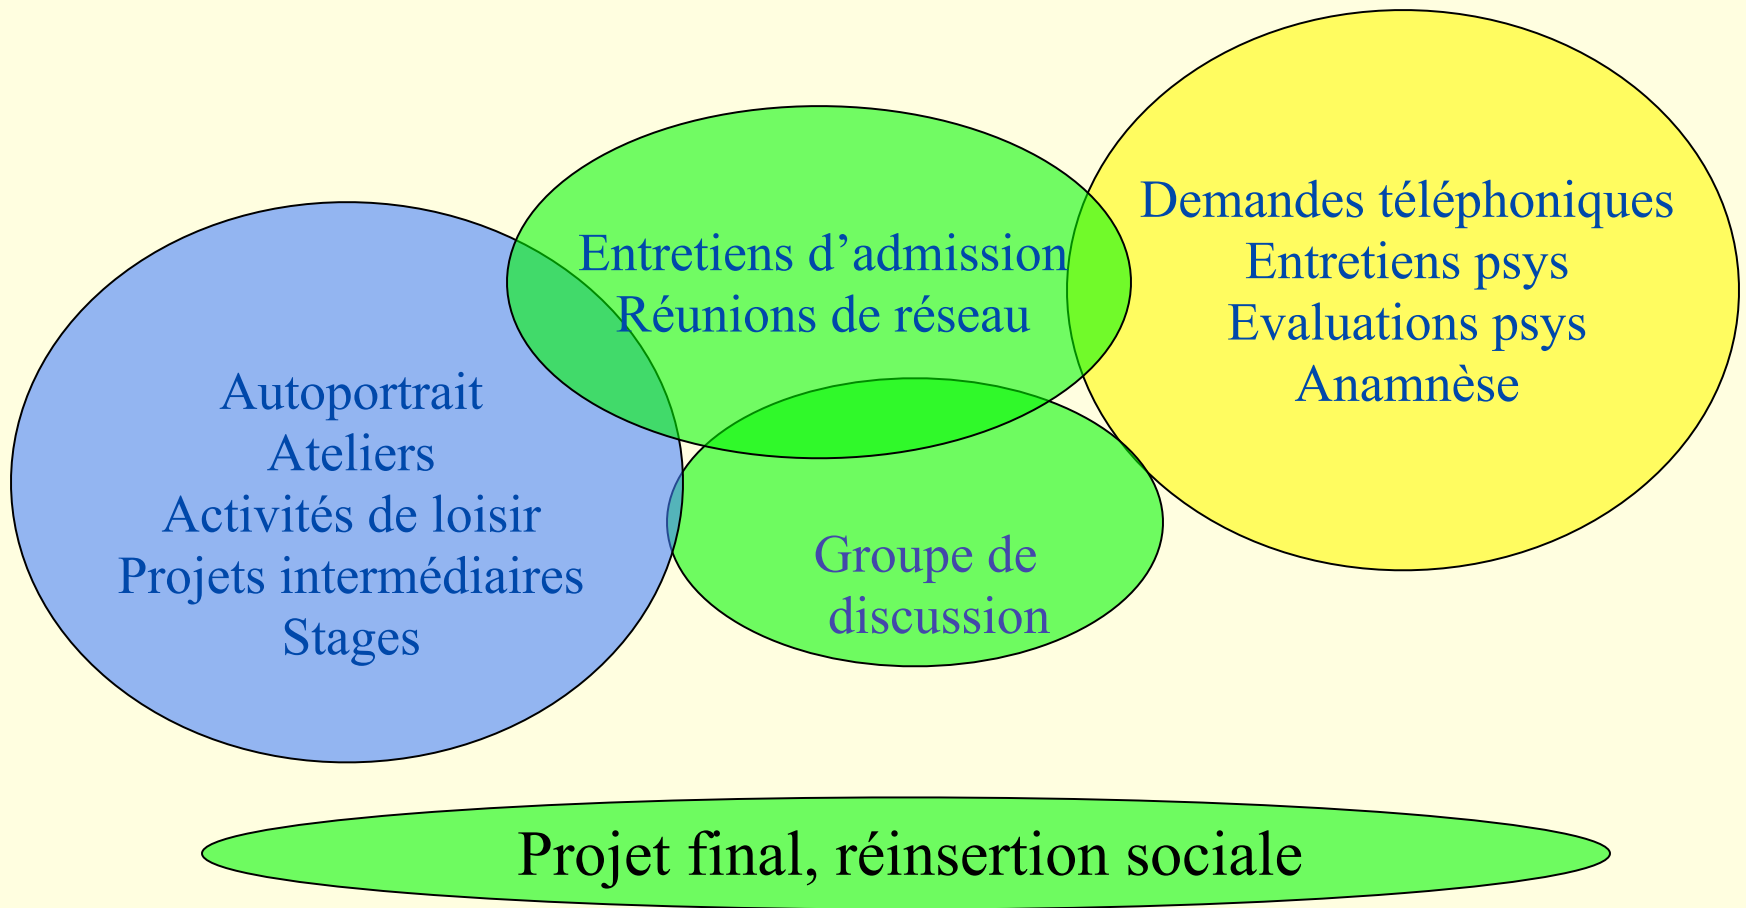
Entretiens d’admission
Réunions de réseau

Demandes téléphoniques
Entretiens psys
Evaluations psys
Anamnèse

Autoportrait
Ateliers
Activités de loisir
Projets intermédiaires
Stages

Groupe de discussion

Projet final, réinsertion sociale